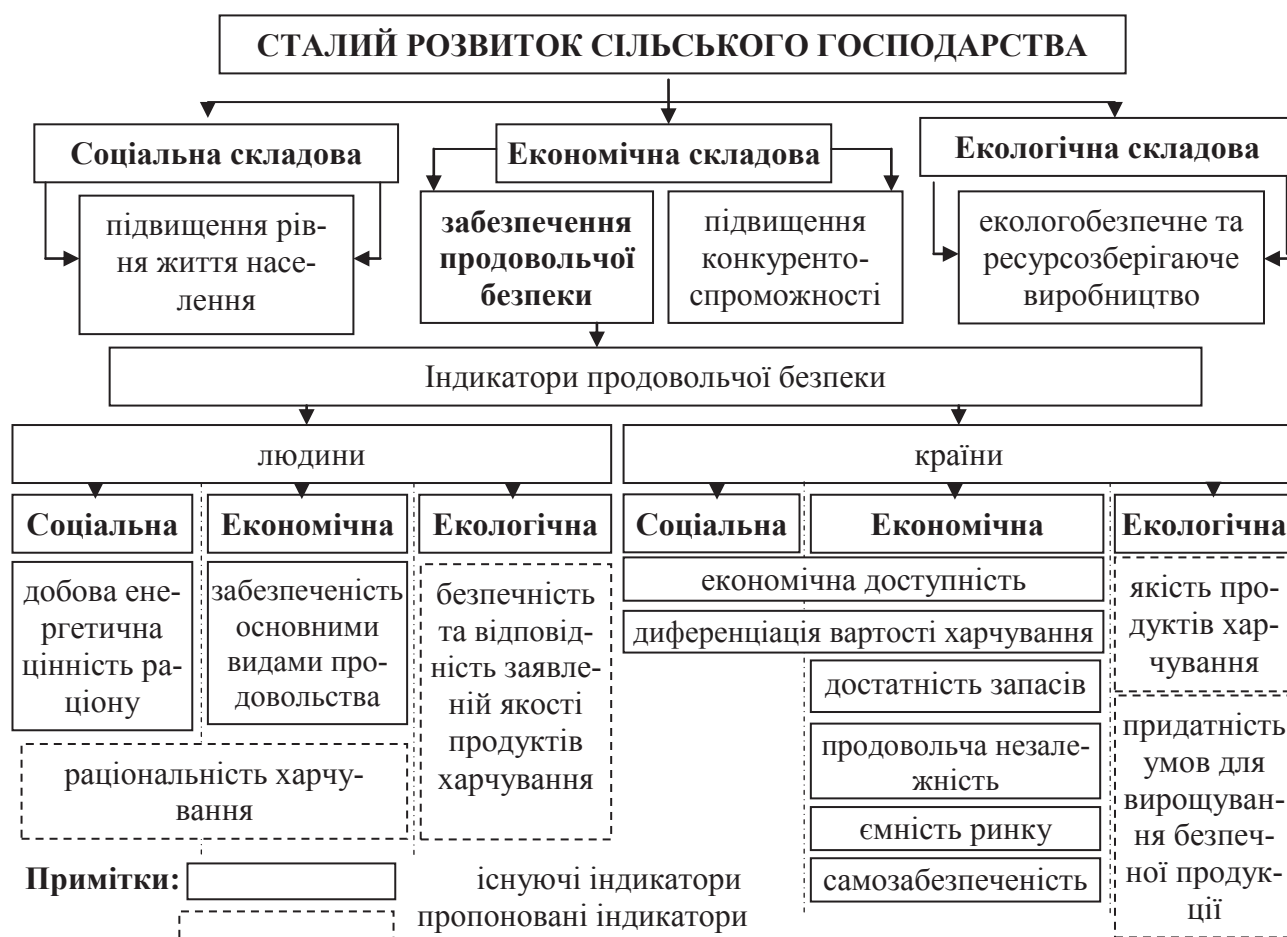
СТАЛИЙ РОЗВИТОК СІЛЬСЬКОГО ГОСПОДАРСТВА

Соціальна складова

підвищення рівня життя населення

Економічна складова

забезпечення продовольчої безпеки

підвищення конкурентоспроможності

Екологічна складова

екологобезпечне та ресурсозберігаюче виробництво

Індикатори продовольчої безпеки

людини

Соціальна

добова енергетична цінність раціону

Економічна

забезпеченість основними видами продовольства

Екологічна

безпечність та відповідність заявленій якості продуктів харчування

раціональність харчування

країни

Соціальна

Економічна

Екологічна

економічна доступність

диференціація вартості харчування

достатність запасів

продовольча незалежність

ємність ринку

самозабезпеченість

якість продуктів харчування

придатність умов для вирощування безпечної продукції

Примітки: існуючі індикатори
пропоновані індикатори